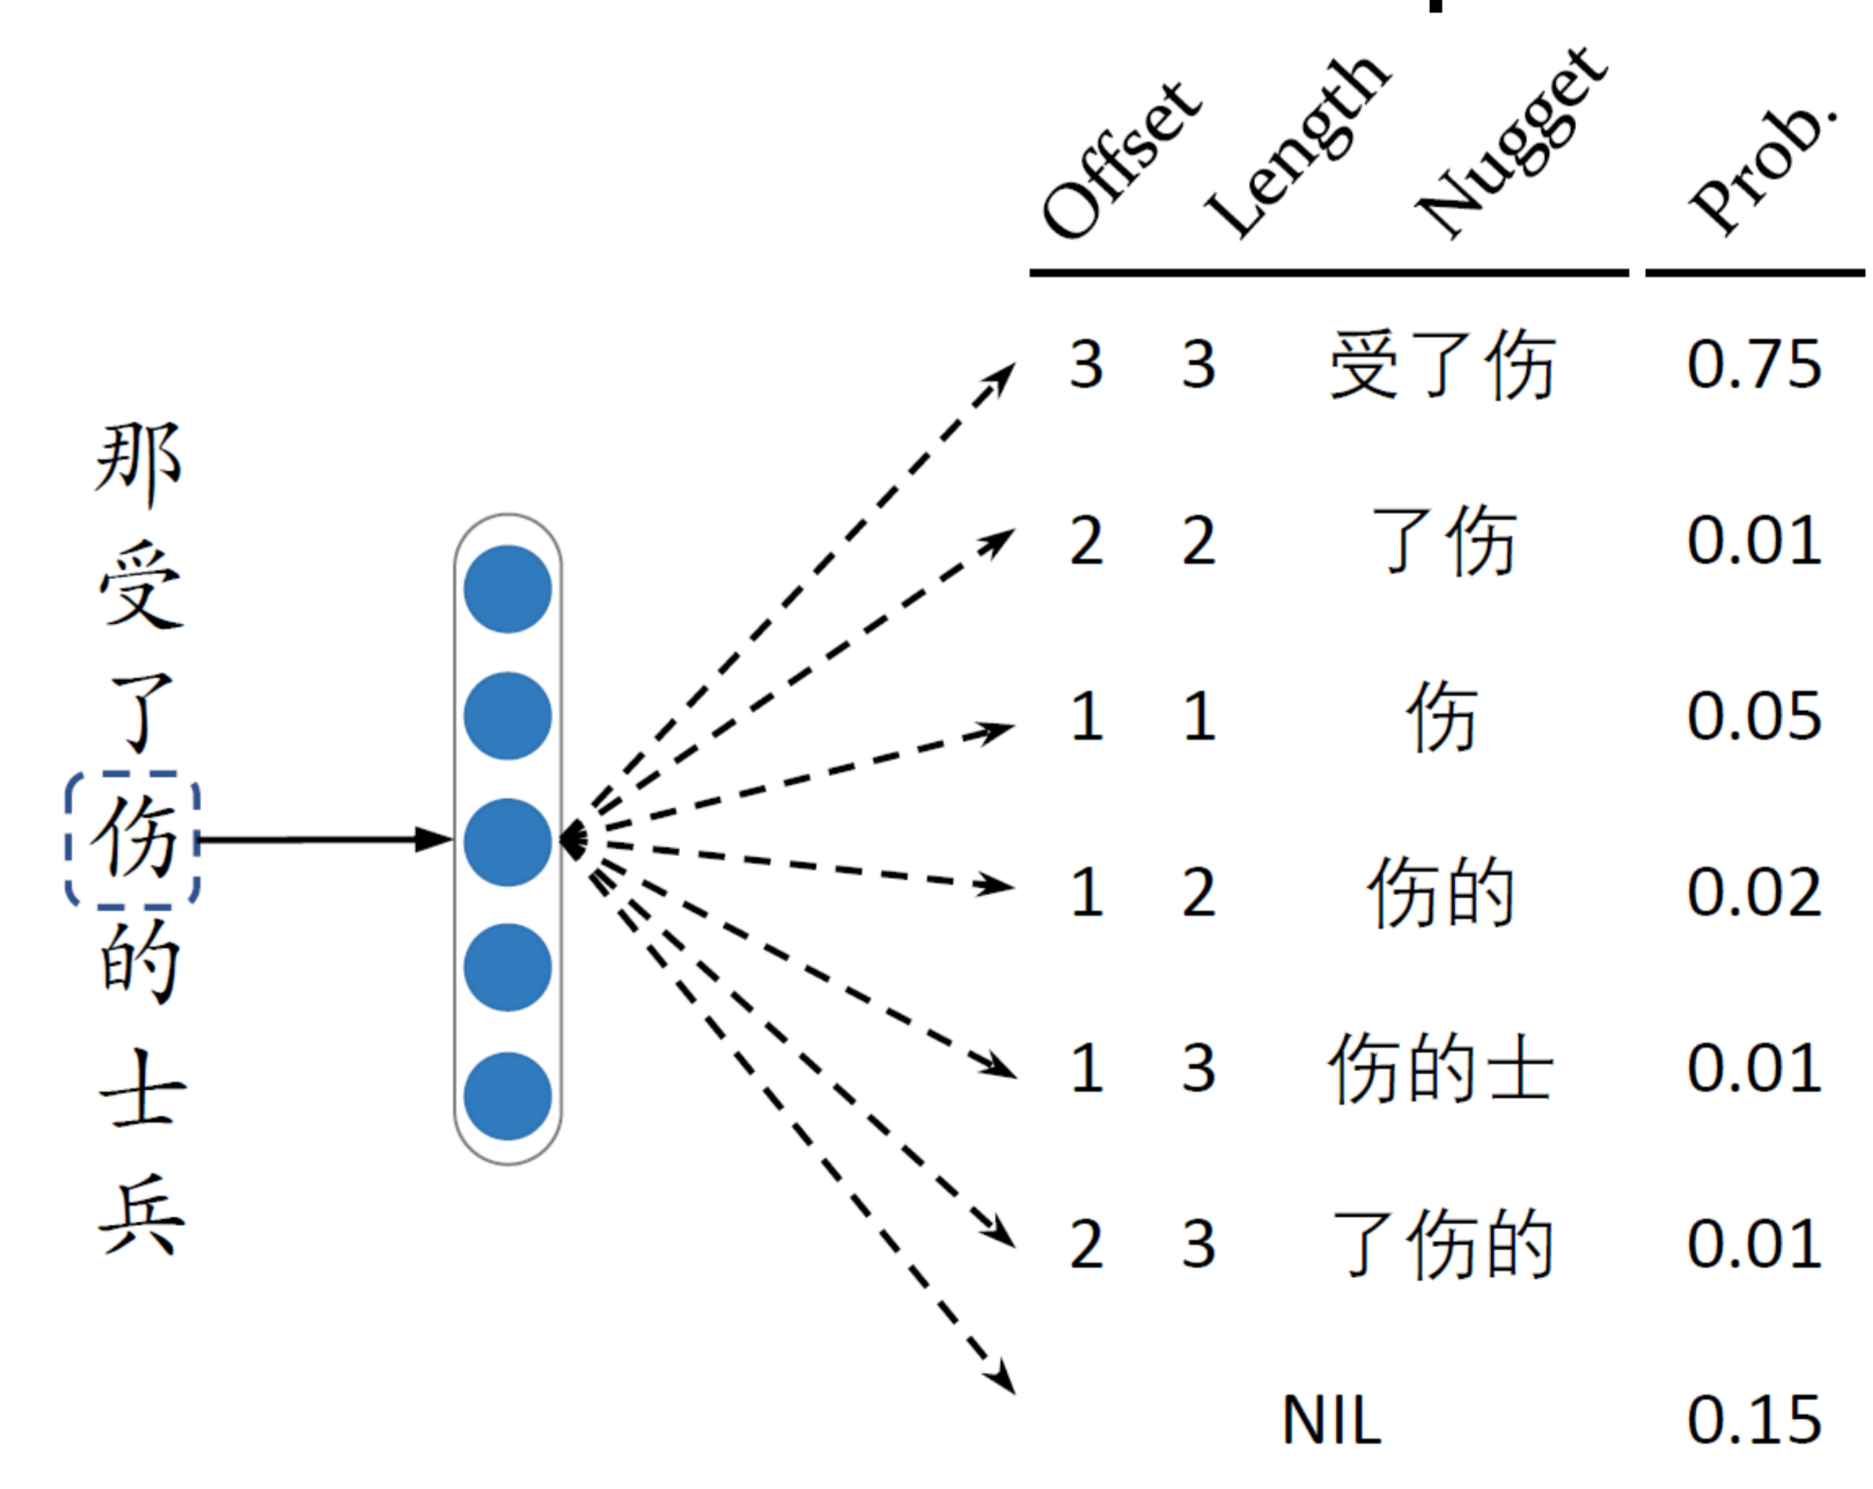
那
受
了
伤
的
士
兵

| Offset | Length | Nugget | Prob. |
|---|---|---|---|
| 3 | 3 | 受了伤 | 0.75 |
| 2 | 2 | 了伤 | 0.01 |
| 1 | 1 | 伤 | 0.05 |
| 1 | 2 | 伤的 | 0.02 |
| 1 | 3 | 伤的士 | 0.01 |
| 2 | 3 | 了伤的 | 0.01 |
| | | NIL | 0.15 |